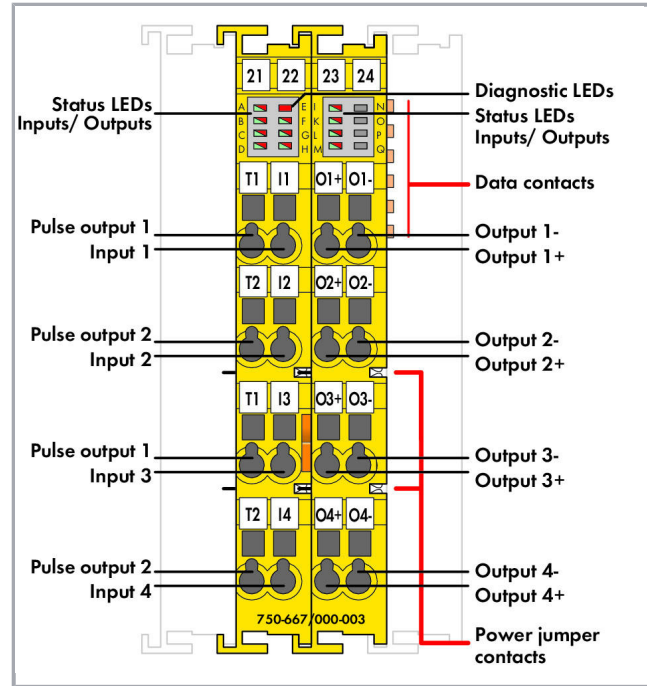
21 22 23 24

Status LEDs Inputs/ Outputs

Diagnostic LEDs

Status LEDs Inputs/ Outputs

A B C D E F G H I K L M N O P Q

Data contacts

T1 I1 O1+ O1-

Pulse output 1
Input 1

Output 1-
Output 1+

T2 I2 O2+ O2-

Pulse output 2
Input 2

Output 2-
Output 2+

T1 I3 O3+ O3-

Pulse output 1
Input 3

Output 3-
Output 3+

T2 I4 O4+ O4-

Pulse output 2
Input 4

Output 4-
Output 4+

750-667/000-003

Power jumper contacts